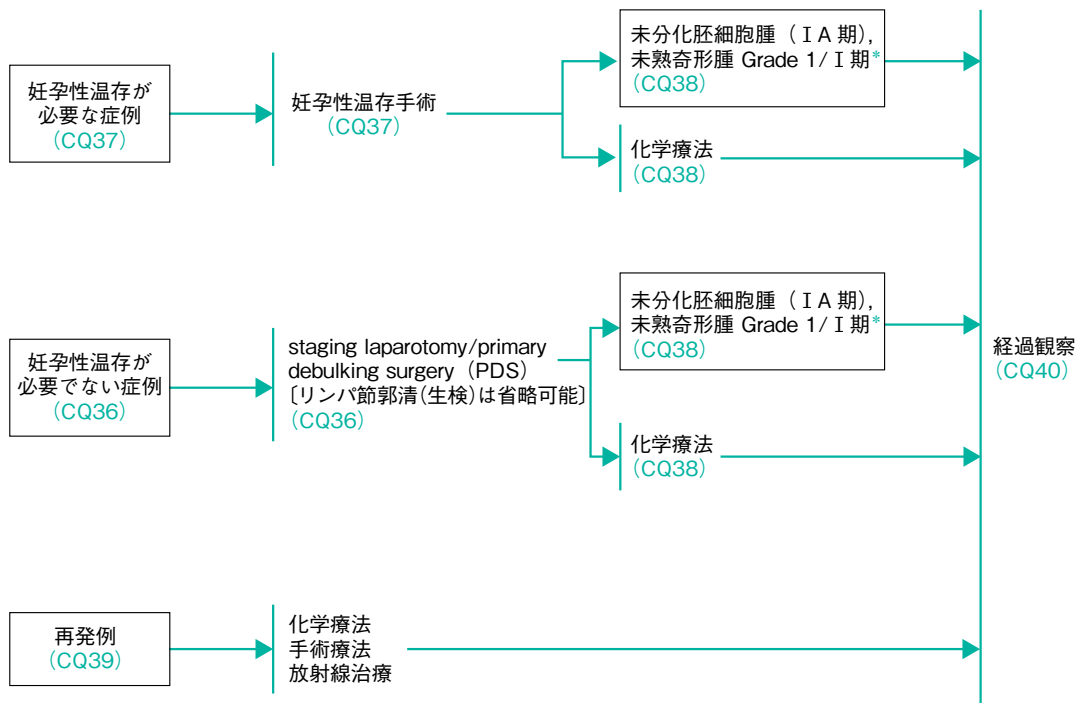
妊孕性温存が必要な症例
（CQ37）

妊孕性温存手術
（CQ37）

未分化胚細胞腫（ＩＡ期），未熟奇形腫 Grade 1/Ｉ期*
（CQ38）

化学療法
（CQ38）

妊孕性温存が必要でない症例
（CQ36）

staging laparotomy/primary debulking surgery（PDS）
〔リンパ節郭清（生検）は省略可能〕
（CQ36）

未分化胚細胞腫（ＩＡ期），未熟奇形腫 Grade 1/Ｉ期*
（CQ38）

化学療法
（CQ38）

経過観察
（CQ40）

再発例
（CQ39）

化学療法
手術療法
放射線治療